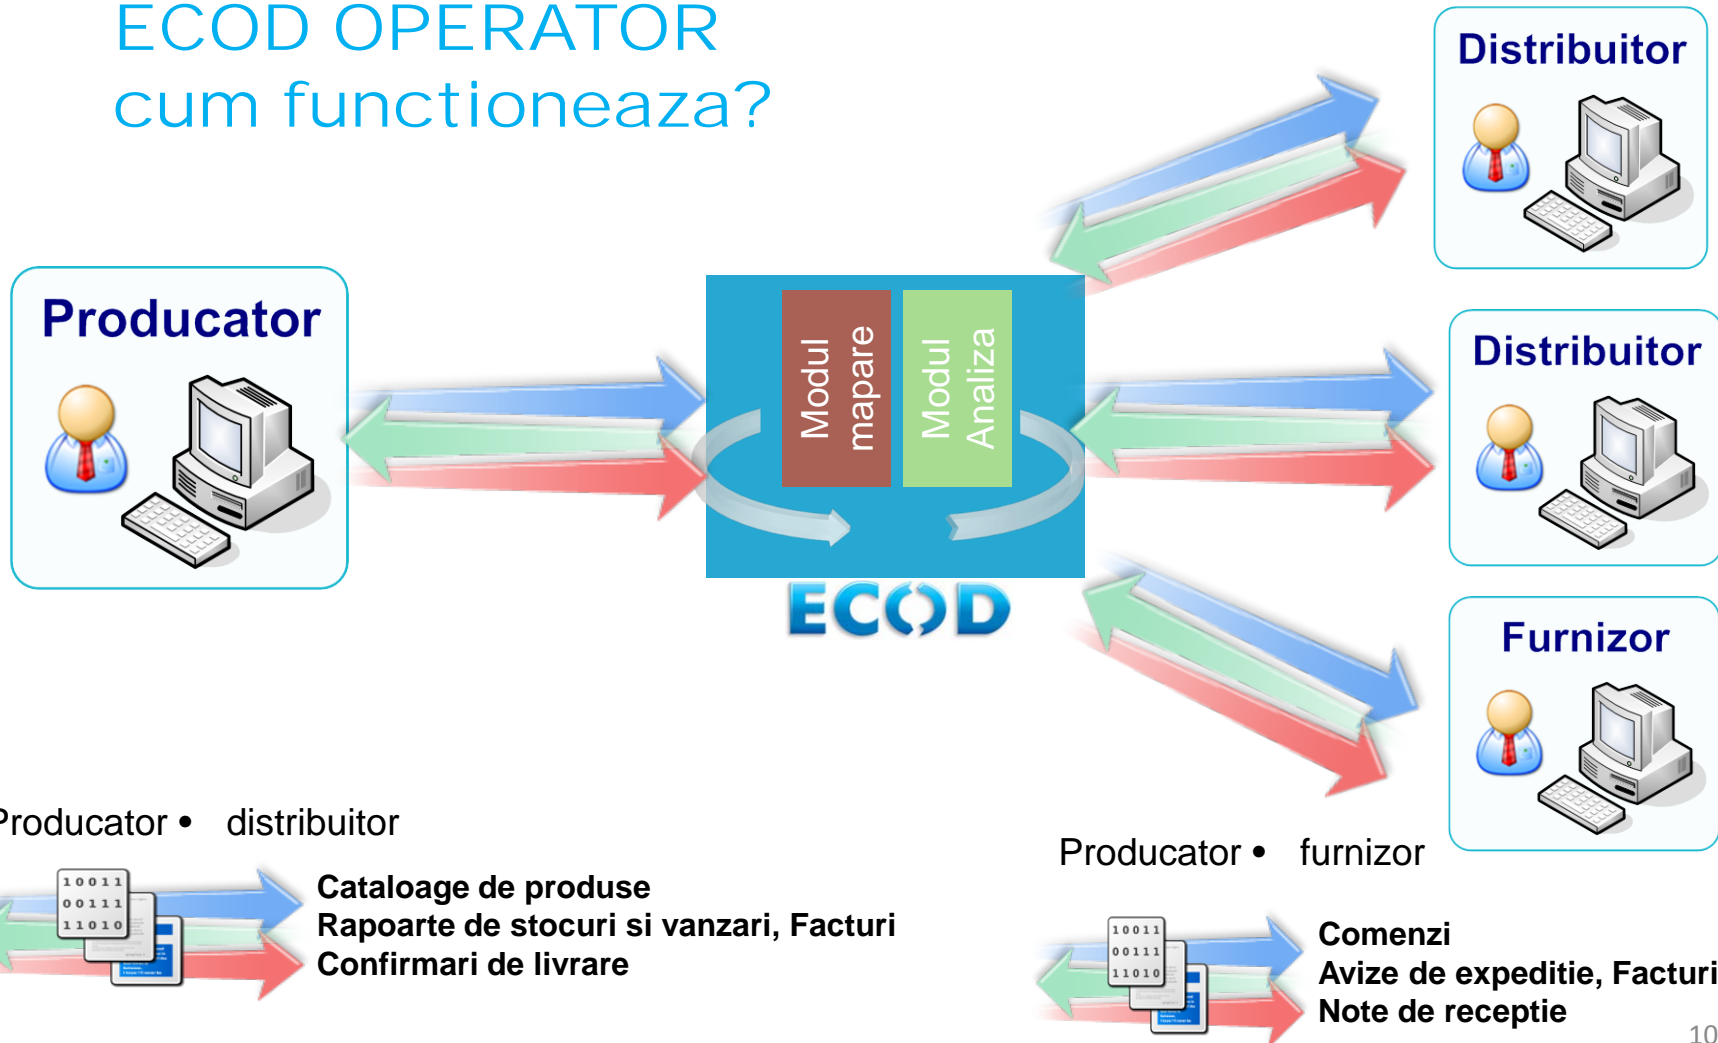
ECOD OPERATOR
cum functioneaza?

Distribuitor

Producator

Modul mapare

Modul Analiza

Distribuitor

ECOD

Furnizor

Producator • distribuitor

10011
00111
11010

Cataloage de produse
Rapoarte de stocuri si vanzari, Facturi
Confirmari de livrare

Producator • furnizor

10011
00111
11010

Comenzi
Avize de expeditie, Facturi
Note de receptie

10